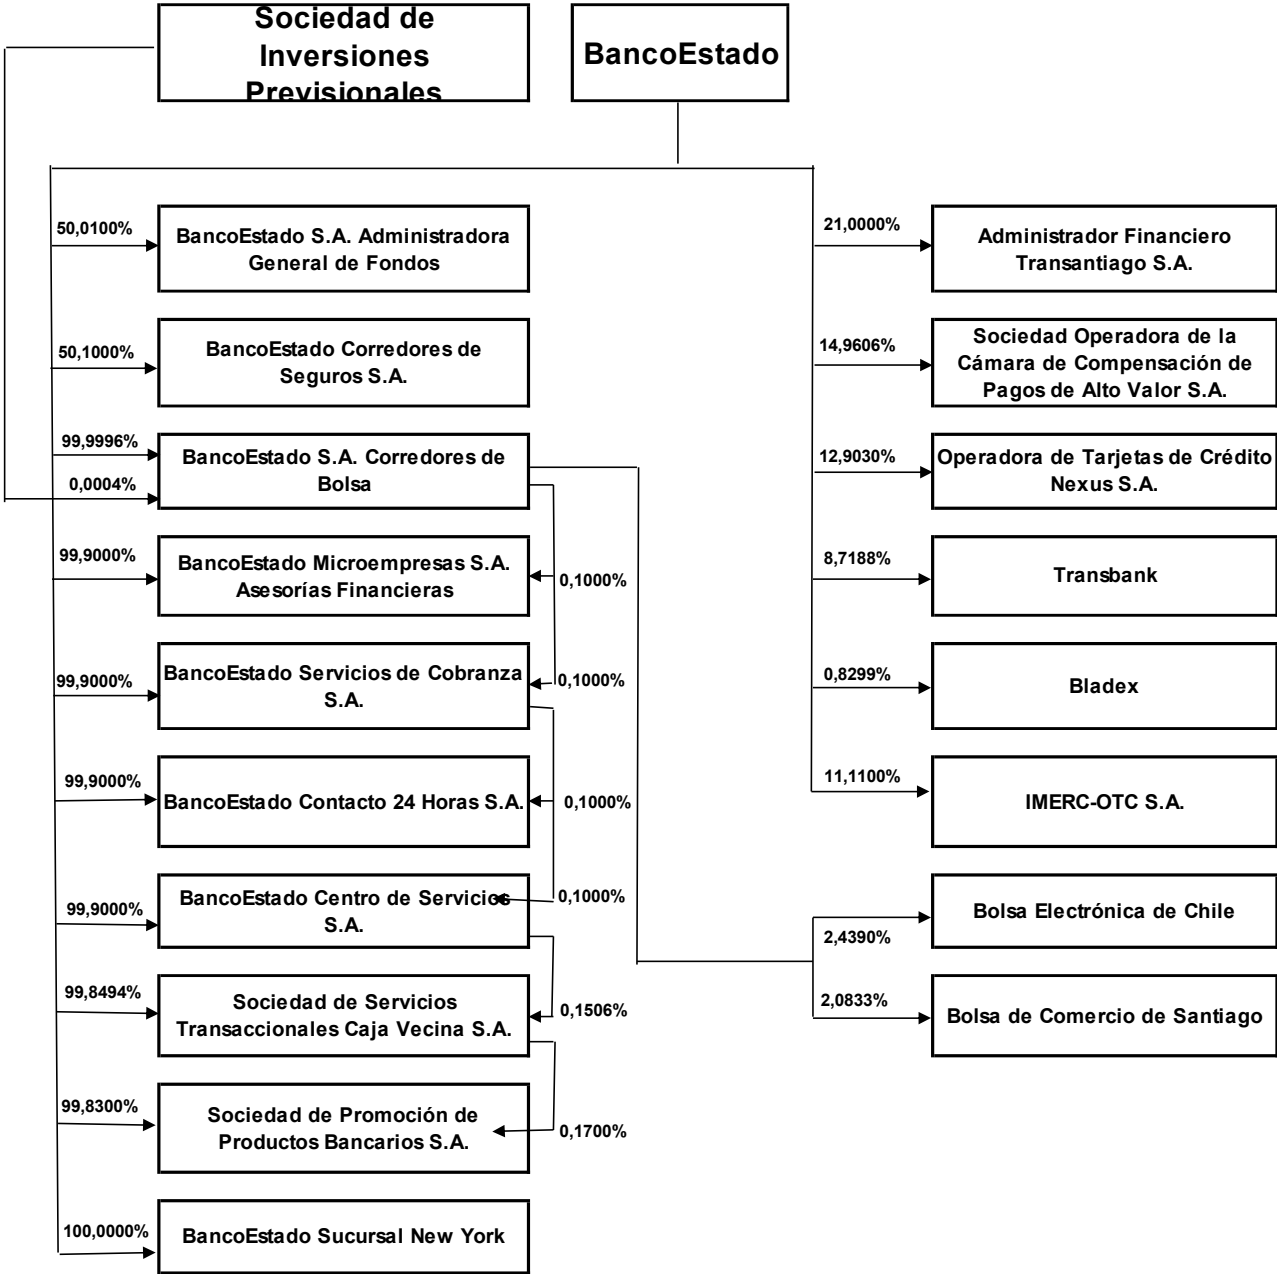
Sociedad de Inversiones Previsionales

BancoEstado

50,0100%
BancoEstado S.A. Administradora General de Fondos

50,1000%
BancoEstado Corredores de Seguros S.A.

99,9996%
0,0004%
BancoEstado S.A. Corredores de Bolsa

99,9000%
BancoEstado Microempresas S.A. Asesorías Financieras
0,1000%

99,9000%
BancoEstado Servicios de Cobranza S.A.
0,1000%

99,9000%
BancoEstado Contacto 24 Horas S.A.
0,1000%

99,9000%
BancoEstado Centro de Servicios S.A.
0,1000%

99,8494%
Sociedad de Servicios Transaccionales Caja Vecina S.A.
0,1506%

99,8300%
Sociedad de Promoción de Productos Bancarios S.A.
0,1700%

100,0000%
BancoEstado Sucursal New York

21,0000%
Administrador Financiero Transantiago S.A.

14,9606%
Sociedad Operadora de la Cámara de Compensación de Pagos de Alto Valor S.A.

12,9030%
Operadora de Tarjetas de Crédito Nexus S.A.

8,7188%
Transbank

0,8299%
Bladex

11,1100%
IMERC-OTC S.A.

2,4390%
Bolsa Electrónica de Chile

2,0833%
Bolsa de Comercio de Santiago